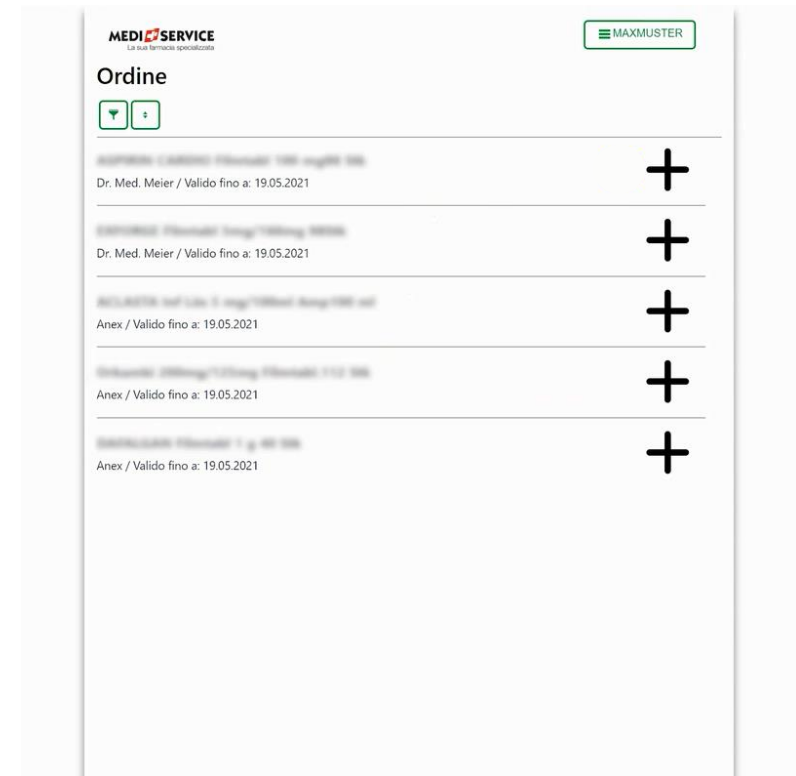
MEDISERVICE
La sua farmacia specializzata

MAXMUSTER

Ordine

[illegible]
Dr. Med. Meier / Valido fino a: 19.05.2021

+

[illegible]
Dr. Med. Meier / Valido fino a: 19.05.2021

+

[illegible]
Anex / Valido fino a: 19.05.2021

+

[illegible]
Anex / Valido fino a: 19.05.2021

+

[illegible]
Anex / Valido fino a: 19.05.2021

+